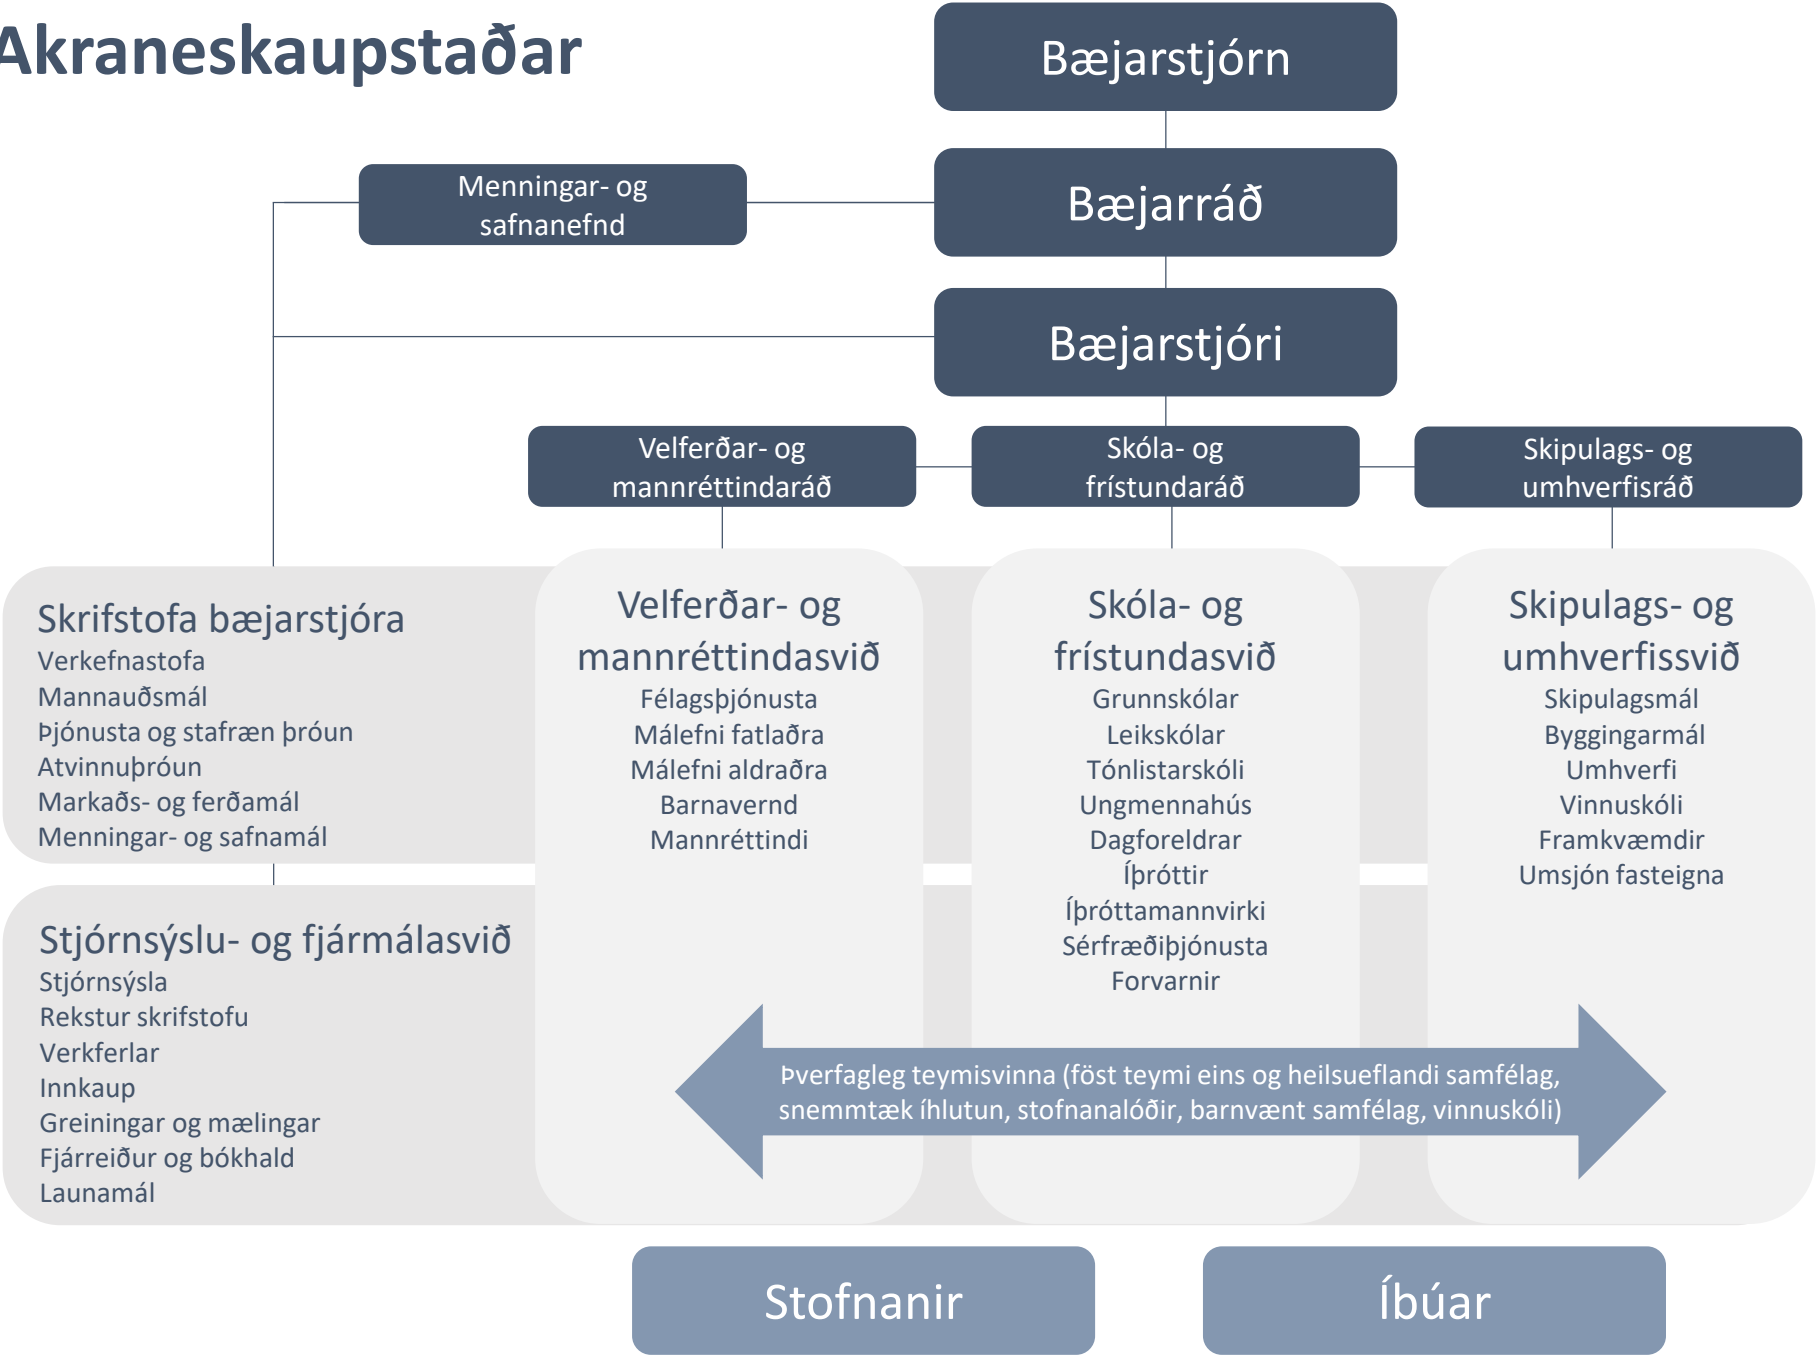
Akraneskaupstaðar

Bæjarstjórn

Menningar- og safnanefnd

Bæjarráð

Bæjarstjóri

Velferðar- og mannréttindaráð

Skóla- og frístundaráð

Skipulags- og umhverfisráð

Skrifstofa bæjarstjóra
Verkefnastofa
Mannauðsmál
Þjónusta og stafræn þróun
Atvinnuþróun
Markaðs- og ferðamál
Menningar- og safnamál

Velferðar- og mannréttindasvið
Félagsþjónusta
Málefni fatlaðra
Málefni aldraðra
Barnavernd
Mannréttindi

Skóla- og frístundasvið
Grunnskólar
Leikskólar
Tónlistarskóli
Ungmennahús
Dagforeldrar
Íþróttir
Íþróttamannvirki
Sérfræðiþjónusta
Forvarnir

Skipulags- og umhverfissvið
Skipulagsmál
Byggingarmál
Umhverfi
Vinnuskóli
Framkvæmdir
Umsjón fasteigna

Stjórnsýslu- og fjármálasvið
Stjórnsýsla
Rekstur skrifstofu
Verkferlar
Innkaup
Greiningar og mælingar
Fjárreiður og bókhald
Launamál

Þverfagleg teymisvinna (föst teymi eins og heilsueflandi samfélag, snemmtæk íhlutun, stofnanalóðir, barnvænt samfélag, vinnuskóli)

Stofnanir

Íbúar